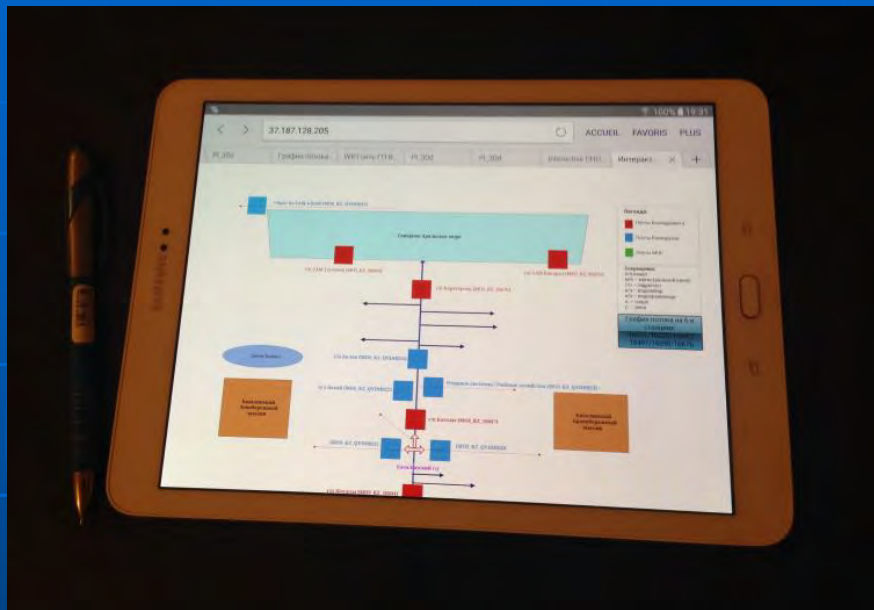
100% 19:31

37.187.128.205

ACCUEIL FAVORIS PLUS

PL20d

График потока

PL20d

PL20d

Интеракт

+

SAMSUNG

Главное Бухтинское море

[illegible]

Легенда

Посты Коммерческие

Посты Ручные

Посты НСИ

График потока на 6-м станции

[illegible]

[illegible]